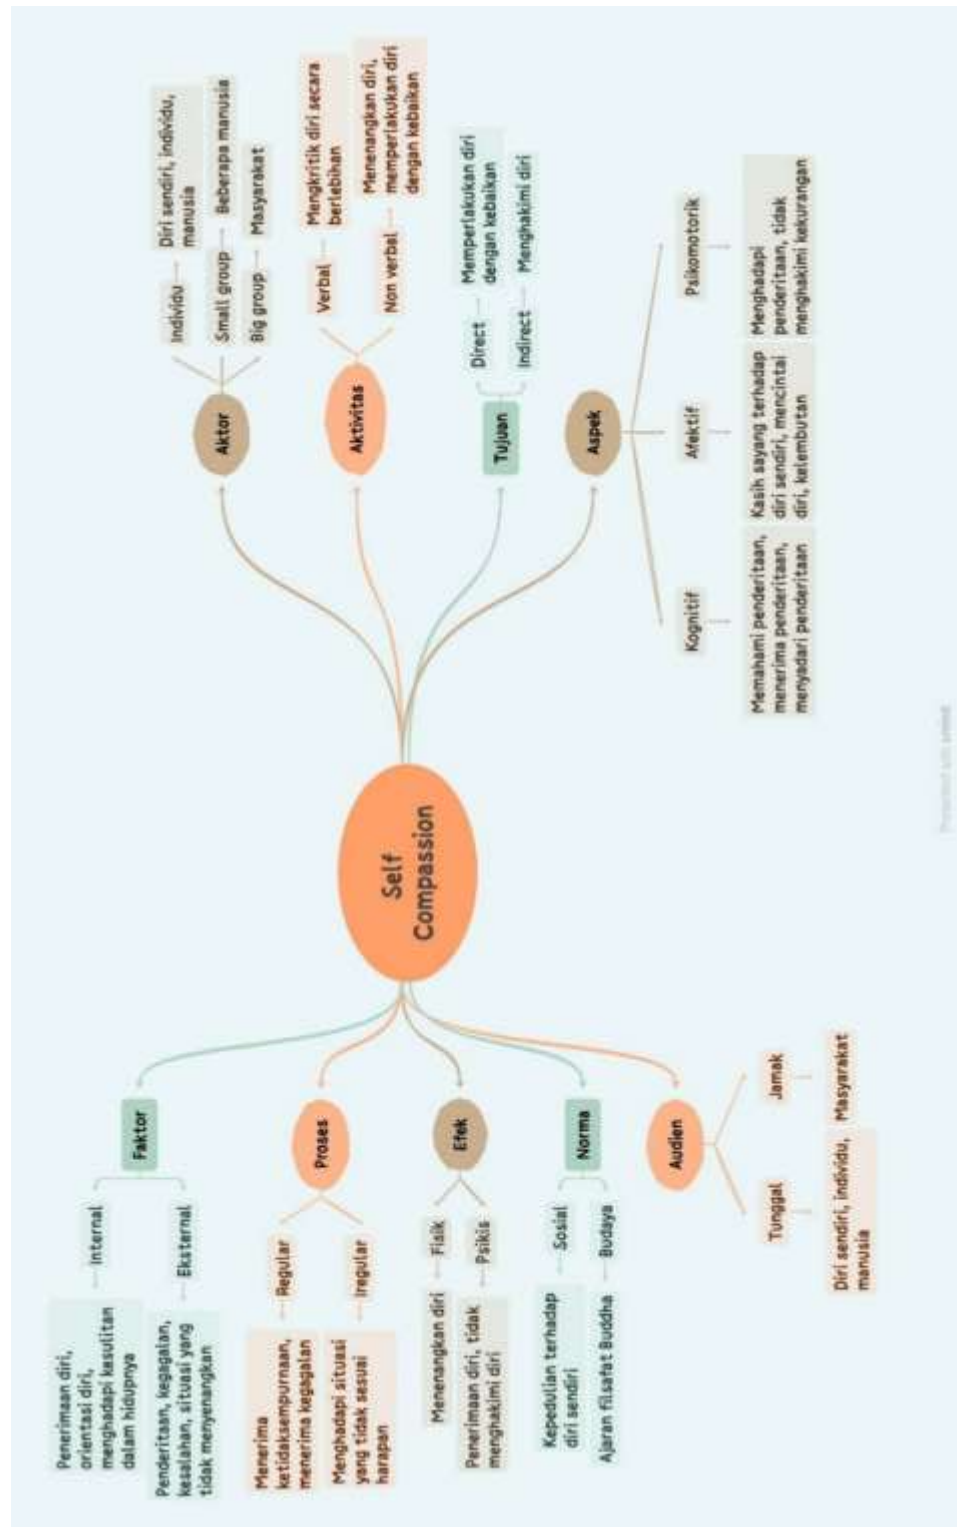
Self Compassion

Aktor
Individu — Diri sendiri, individu, manusia
Small group — Beberapa manusia
Big group — Masyarakat

Aktivitas
Verbal — Mengkritik diri secara berlebihan
Non verbal — Menenangkan diri, memperlakukan diri dengan kebaikan

Tujuan
Direct — Memperlakukan diri dengan kebaikan
Indirect — Menghakimi diri

Aspek
Kognitif — Memahami penderitaan, menerima penderitaan, menyadari penderitaan
Afektif — Kasih sayang terhadap diri sendiri, mencintai diri, kelembutan
Psikomotorik — Menghadapi penderitaan, tidak menghakimi kekurangan

Faktor
Internal — Penerimaan diri, orientasi diri, menghadapi kesulitan dalam hidupnya
Eksternal — Penderitaan, kegagalan, kesalahan, situasi yang tidak menyenangkan

Proses
Regular — Menerima ketidaksempurnaan, menerima kegagalan
Iregular — Menghadapi situasi yang tidak sesuai harapan

Efek
Fisik — Menenangkan diri
Psikis — Penerimaan diri, tidak menghakimi diri

Norma
Sosial — Kepedulian terhadap diri sendiri
Budaya — Ajaran filsafat Buddha

Audien
Tunggal — Diri sendiri, individu, manusia
Jamak — Masyarakat

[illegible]